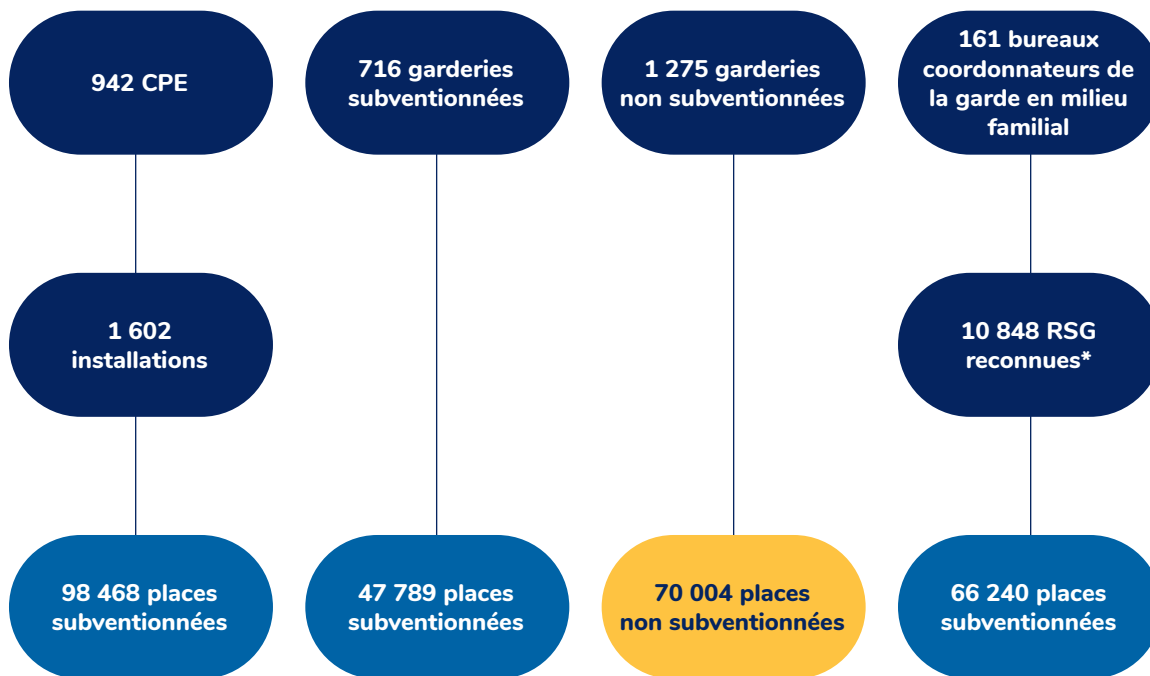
942 CPE

1 602 installations

98 468 places subventionnées

716 garderies subventionnées

47 789 places subventionnées

1 275 garderies non subventionnées

70 004 places non subventionnées

161 bureaux coordonnateurs de la garde en milieu familial

10 848 RSG reconnues*

66 240 places subventionnées